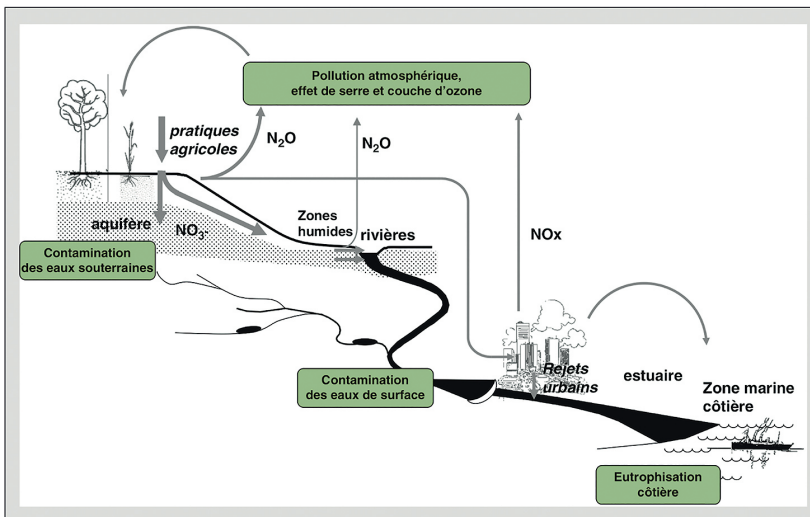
Pollution atmosphérique, effet de serre et couche d'ozone

pratiques agricoles

$N_2O$

$N_2O$

aquifère

$NO_3^-$

Zones humides

rivières

NOx

Contamination des eaux souterraines

Contamination des eaux de surface

Rejets urbains

estuaire

Zone marine côtière

Eutrophisation côtière